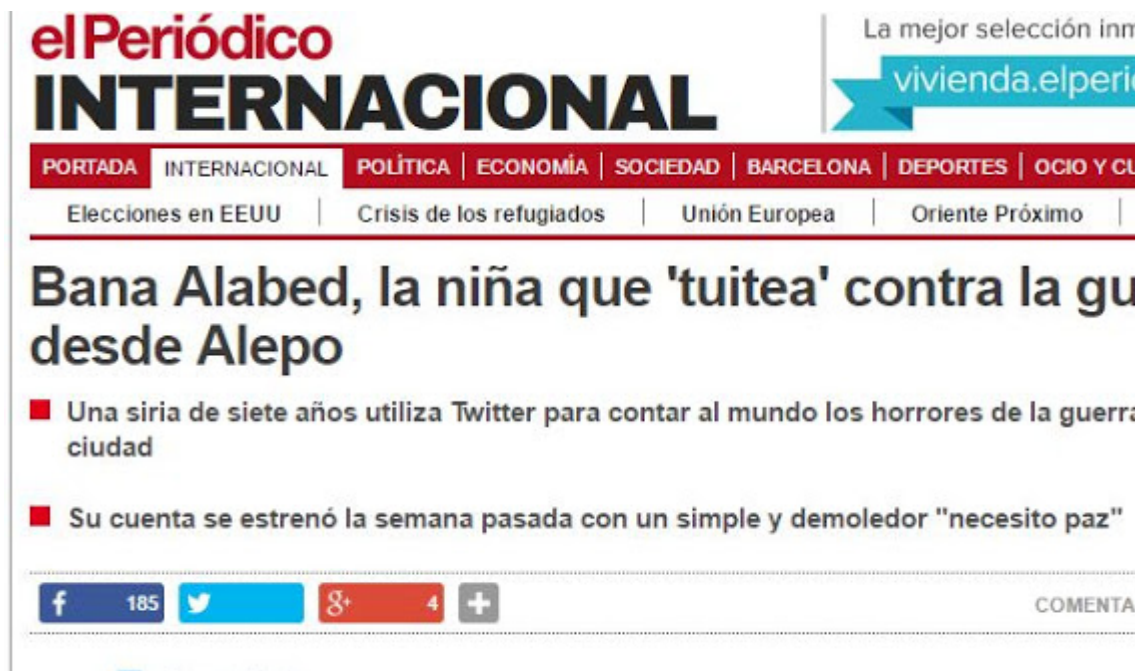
elPeriódico
INTERNACIONAL

La mejor selección inm
vivienda.elperi

PORTADA | INTERNACIONAL | POLÍTICA | ECONOMÍA | SOCIEDAD | BARCELONA | DEPORTES | OCIO Y CU

Elecciones en EEUU | Crisis de los refugiados | Unión Europea | Oriente Próximo

Bana Alabed, la niña que 'tuitea' contra la gu desde Alepo

Una siria de siete años utiliza Twitter para contar al mundo los horrores de la guerra ciudad

Su cuenta se estrenó la semana pasada con un simple y demoledor "necesito paz"

f 185 8+ 4 +

COMENTA